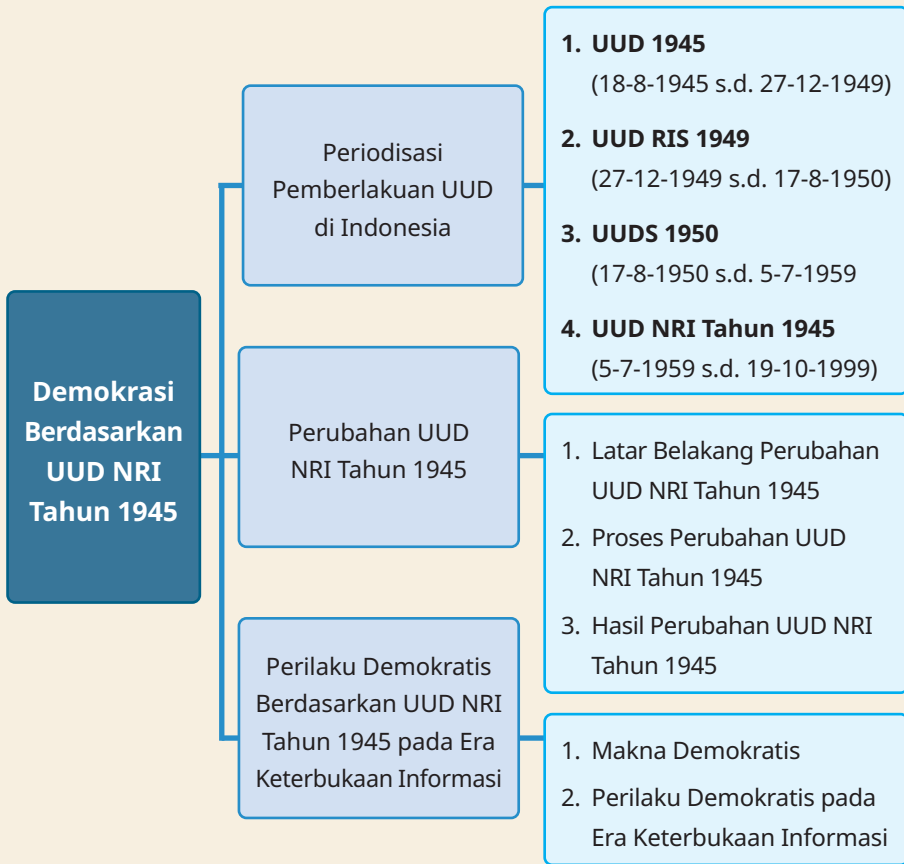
**Demokrasi Berdasarkan UUD NRI Tahun 1945**

Periodisasi Pemberlakuan UUD di Indonesia

1. **UUD 1945** (18-8-1945 s.d. 27-12-1949)
2. **UUD RIS 1949** (27-12-1949 s.d. 17-8-1950)
3. **UUDS 1950** (17-8-1950 s.d. 5-7-1959
4. **UUD NRI Tahun 1945** (5-7-1959 s.d. 19-10-1999)

Perubahan UUD NRI Tahun 1945

1. Latar Belakang Perubahan UUD NRI Tahun 1945
2. Proses Perubahan UUD NRI Tahun 1945
3. Hasil Perubahan UUD NRI Tahun 1945

Perilaku Demokratis Berdasarkan UUD NRI Tahun 1945 pada Era Keterbukaan Informasi

1. Makna Demokratis
2. Perilaku Demokratis pada Era Keterbukaan Informasi